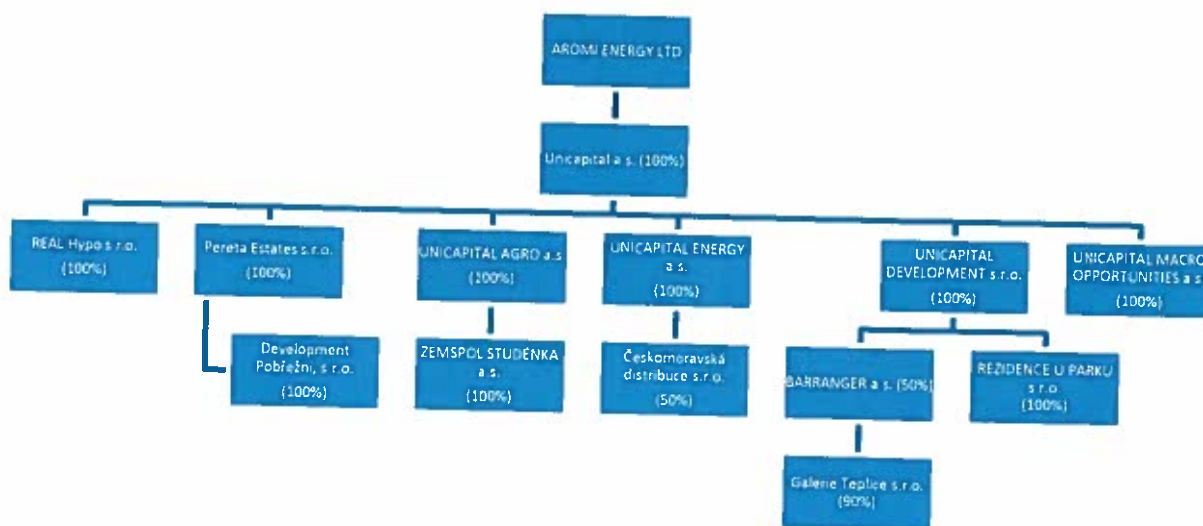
AROMI ENERGY LTD

Unicapital a.s. (100%)

REAL Hypo s.r.o. (100%)

Pereta Estates s.r.o. (100%)

UNICAPITAL AGRO a.s. (100%)

UNICAPITAL ENERGY a.s. (100%)

UNICAPITAL DEVELOPMENT s.r.o. (100%)

UNICAPITAL MACRO OPPORTUNITIES a.s. (100%)

Development Pobřežní, s.r.o. (100%)

ZEMSPOL STUDÉNKA a.s. (100%)

Českomoravská distribuce s.r.o. (50%)

BARRANGER a.s. (50%)

REZIDENCE U PARKU s.r.o. (100%)

Galerie Teplice s.r.o. (90%)